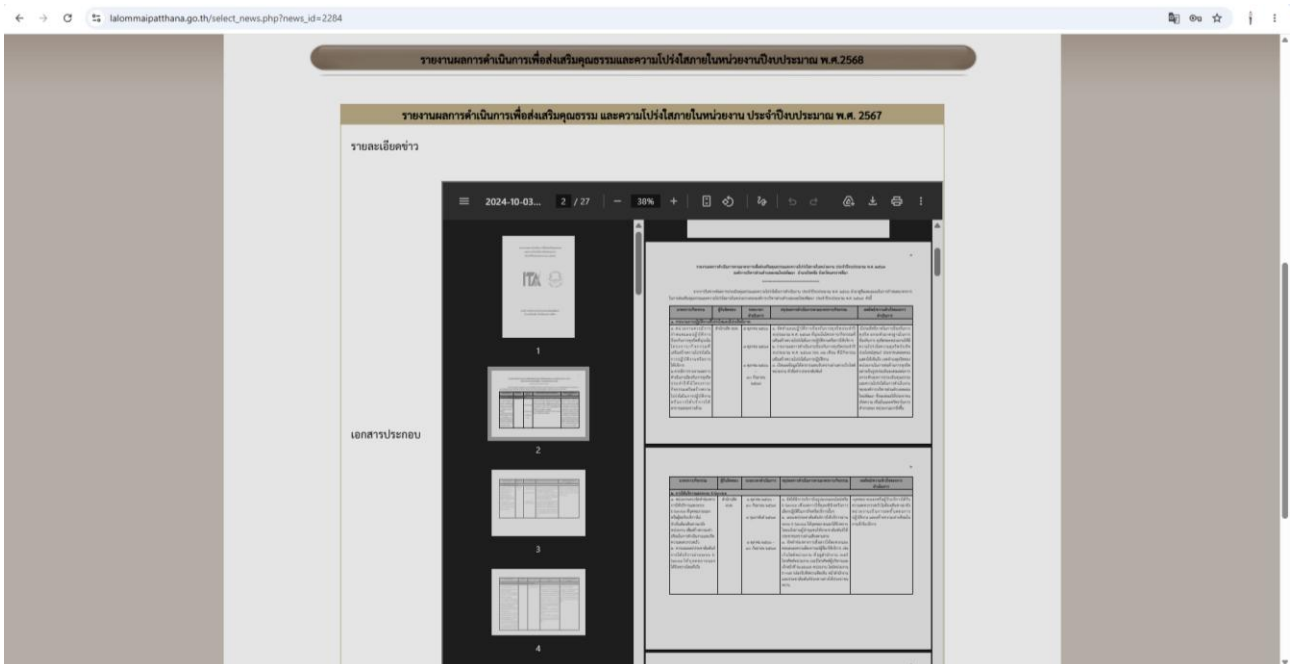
lalommaipatthana.go.th/select_news.php?news_id=2284

รายงานผลการดำเนินการเพื่อส่งเสริมคุณธรรมและความโปร่งใสภายในหน่วยงานปีงบประมาณ พ.ศ.2568

รายงานผลการดำเนินการเพื่อส่งเสริมคุณธรรม และความโปร่งใสภายในหน่วยงาน ประจำปีงบประมาณ พ.ศ. 2567

รายละเอียดข่าว

เอกสารประกอบ

2024-10-03... 2 / 27 — 38% +

ITA

1

2

3

4

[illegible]